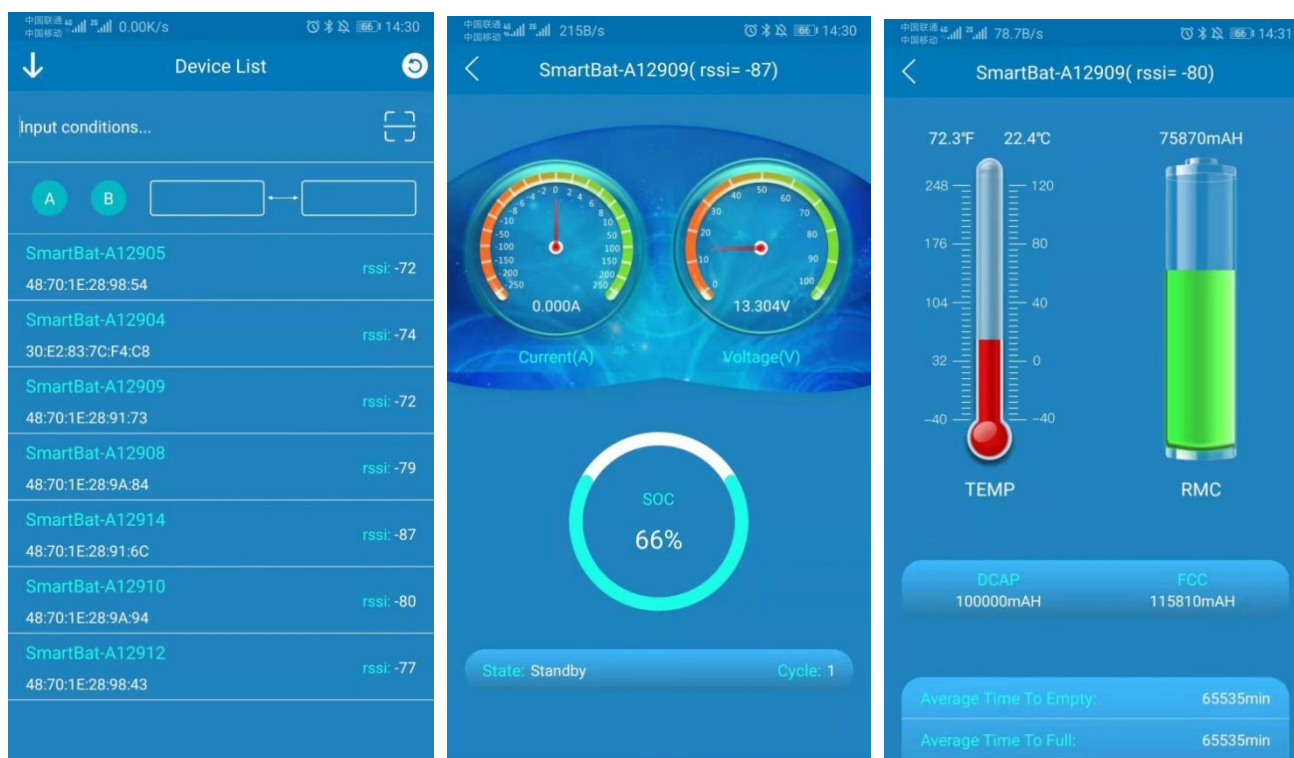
中国联通 中国移动 0.00K/s 66 14:30

Device List

Input conditions...

A B

SmartBat-A12905
48:70:1E:28:98:54
rssi: -72

SmartBat-A12904
30:E2:83:7C:F4:C8
rssi: -74

SmartBat-A12909
48:70:1E:28:91:73
rssi: -72

SmartBat-A12908
48:70:1E:28:9A:84
rssi: -79

SmartBat-A12914
48:70:1E:28:91:6C
rssi: -87

SmartBat-A12910
48:70:1E:28:9A:94
rssi: -80

SmartBat-A12912
48:70:1E:28:98:43
rssi: -77

中国联通 中国移动 215B/s 66 14:30

SmartBat-A12909( rssi= -87)

-250 -200 -150 -100 -50 -10 -8 -6 -4 -2 0 2 4 6 8 10 50 100 150 200 250
0.000A
Current(A)

0 10 20 30 40 50 60 70 80 90 100
13.304V
Voltage(V)

SOC
66%

State: Standby
Cycle: 1

中国联通 中国移动 78.7B/s 66 14:31

SmartBat-A12909( rssi= -80)

72.3℉ 22.4℃
248 176 104 32 -40
120 80 40 0 -40
TEMP

75870mAH
RMC

DCAP
100000mAH
FCC
115810mAH

Average Time To Empty: 65535min
Average Time To Full: 65535min